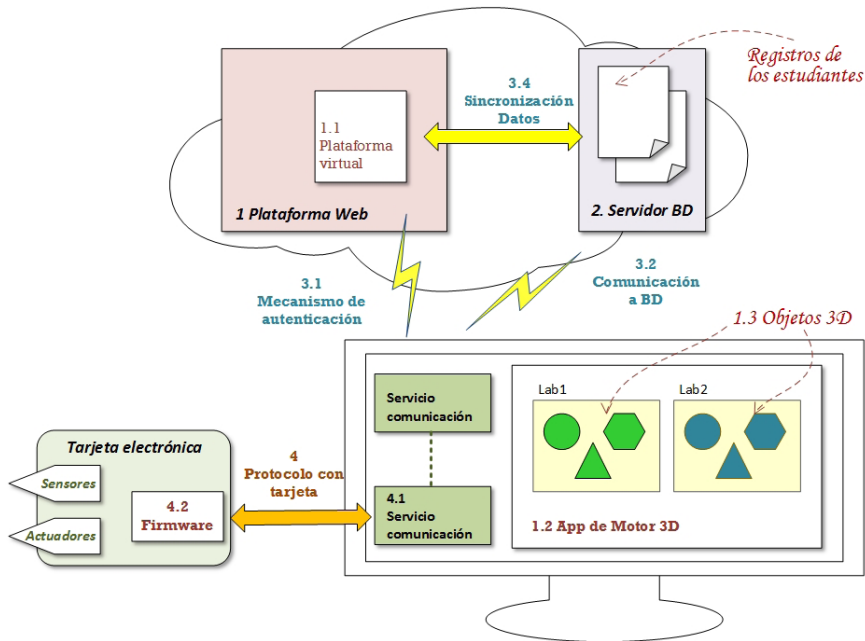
Registros de los estudiantes

1.1 Plataforma virtual

3.4 Sincronización Datos

1 Plataforma Web

2. Servidor BD

3.1 Mecanismo de autenticación

3.2 Comunicación a BD

1.3 Objetos 3D

Servicio comunicación

Lab1

Lab2

Tarjeta electrónica

Sensores

Actuadores

4.2 Firmware

4 Protocolo con tarjeta

4.1 Servicio comunicación

1.2 App de Motor 3D